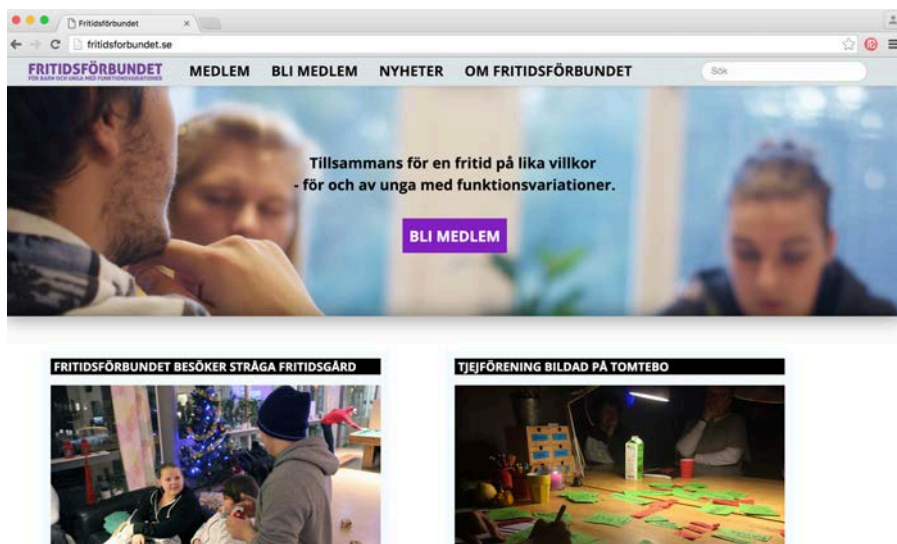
Fritidsförbundet ×

fritidsforbundet.se

FRITIDSFÖRBUNDET
FÖR BARN OCH UNGA MED FUNKTIONSVARIATIONER

MEDLEM BLI MEDLEM NYHETER OM FRITIDSFÖRBUNDET

Sök

Tillsammans för en fritid på lika villkor
- för och av unga med funktionsvariationer.

BLI MEDLEM

FRITIDSFÖRBUNDET BESÖKER STRÅGA FRITIDSGÅRD

TJEJFÖRENING BILDAD PÅ TOMTEBO